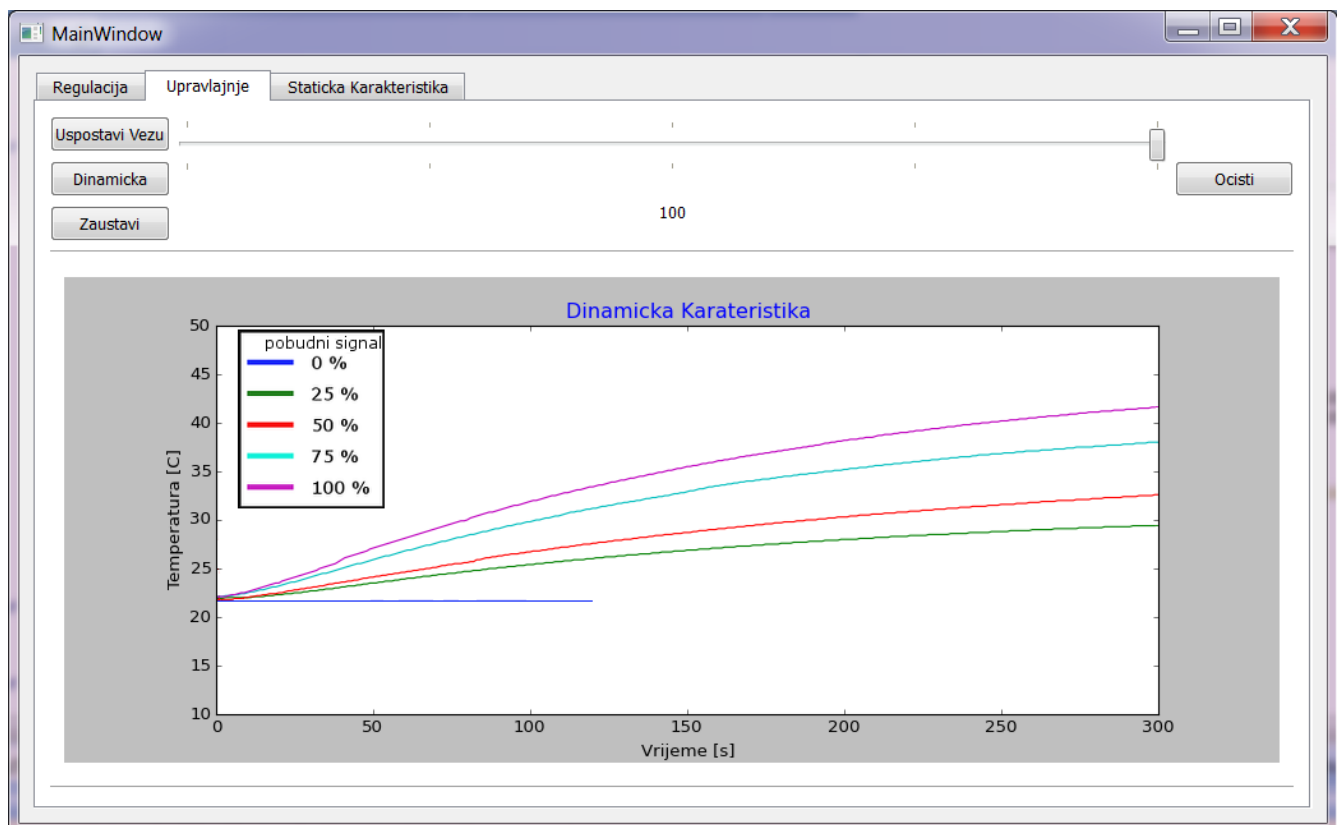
MainWindow

Regulacija | Upravlajnje | Staticka Karakteristika

Uspostavi Vezu

Dinamicka

Zaustavi

100

Ocisti

Dinamicka Karateristika

pobudni signal
0 %
25 %
50 %
75 %
100 %

Temperatura [C]

50
45
40
35
30
25
20
15
10

0 50 100 150 200 250 300

Vrijeme [s]